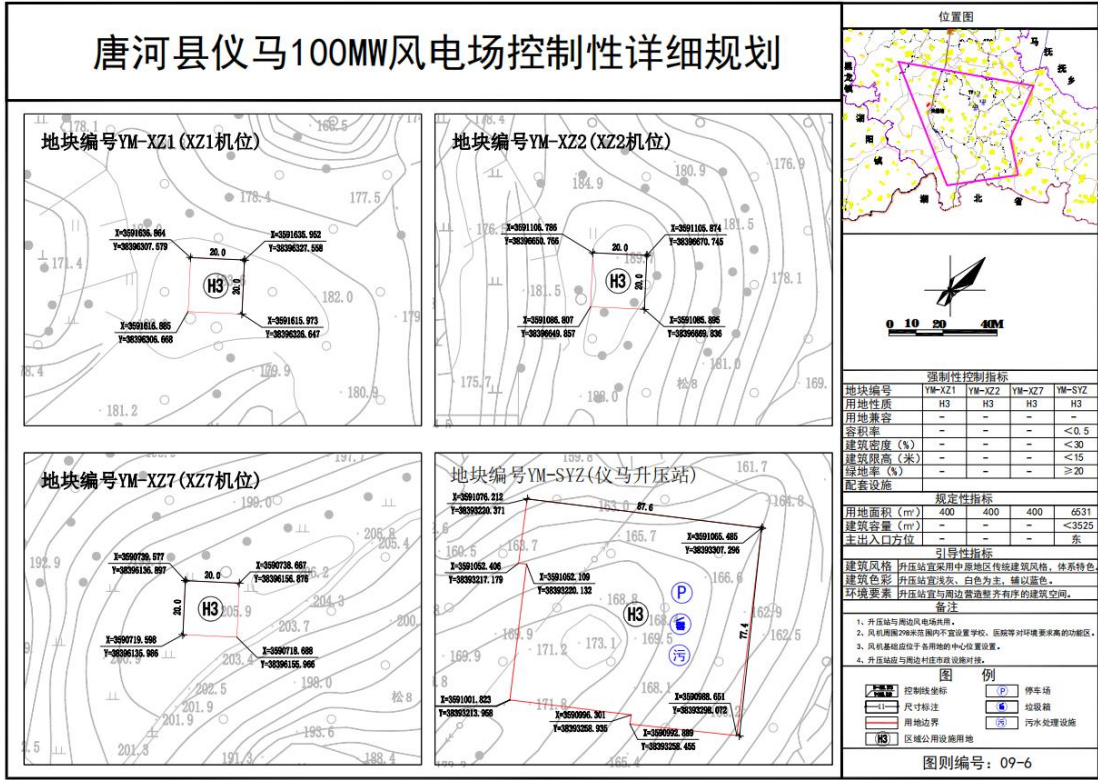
唐河县仪马100MW风电场控制性详细规划

地块编号YM-XZ1(XZ1机位)

178.1
180.5
178.4
177.5
171.4
182.0
179
78.4
180.9
179.9
181.2

X=3591636.964
Y=38396307.579
X=3591635.952
Y=38396327.558
20.0
H3
20.0
X=3591616.985
Y=38396306.668
X=3591615.973
Y=38396326.647

地块编号YM-XZ2(XZ2机位)

184.9
180.9
176.9
176.2
178.1
181.5
175.7
松8

X=3591105.786
Y=38396650.765
X=3591105.874
Y=38396670.745
20.0
H3
20.0
X=3591085.807
Y=38396649.857
X=3591085.895
Y=38396669.836

地块编号YM-XZ7(XZ7机位)

197.1
199.0
192.9
205.8
205.4
206.2
204.3
205.9
203.7
200
203.4
198.0
202.5
201.9
201.9
193.6
2.5
191.3
松8

X=3590739.577
Y=38396136.897
X=3590738.667
Y=38396156.876
20.0
H3
20.0
X=3590719.598
Y=38396135.986
X=3590718.688
Y=38396155.966

地块编号YM-SYZ(仪马升压站)

161.7
164.8
160.5
163.7
165.7
166.6
168.9
162.9
162.5
169.9
171.2
173.1
169.9
171.9
168.1
165.4

X=3591076.212
Y=38393220.371
87.6
X=3591065.485
Y=38393307.296
X=3591052.406
Y=38393217.179
X=3591052.109
Y=38393220.132
H3
77.4
X=3591001.823
Y=38393213.968
X=3590996.301
Y=38393258.935
X=3590988.651
Y=38393298.072
X=3590992.889
Y=38393258.455

位置图

强制性控制指标
| 地块编号 | YM-XZ1 | YM-XZ2 | YM-XZ7 | YM-SYZ |
|---|---|---|---|---|
| 用地性质 | H3 | H3 | H3 | H3 |
| 用地兼容 | – | – | – | – |
| 容积率 | – | – | – | <0.5 |
| 建筑密度(%) | – | – | – | <30 |
| 建筑限高(米) | – | – | – | <15 |
| 绿地率(%) | – | – | – | ≥20 |
| 配套设施 | | | | |

规定性指标
| 用地面积(㎡) | 400 | 400 | 400 | 6531 |
|---|---|---|---|---|
| 建筑容量(㎡) | – | – | – | <3525 |
| 主出入口方位 | – | – | – | 东 |

引导性指标
| 建筑风格 | 升压站宜采用中原地区传统建筑风格,体系特色。 |
|---|---|
| 建筑色彩 | 升压站宜浅灰、白色为主,辅以蓝色。 |
| 环境要素 | 升压站宜与周边营造整齐有序的建筑空间。 |

备注
1、升压站与周边风电场共用。
2、风机周围298米范围内不宜设置学校、医院等对环境要求高的功能区。
3、风机基础应位于各用地的中心位置设置。
4、升压站应与周边村庄市政设施对接。

图例
控制线坐标
尺寸标注
用地边界
H3 区域公用设施用地
P 停车场
垃圾箱
污 污水处理设施

图则编号:09-6